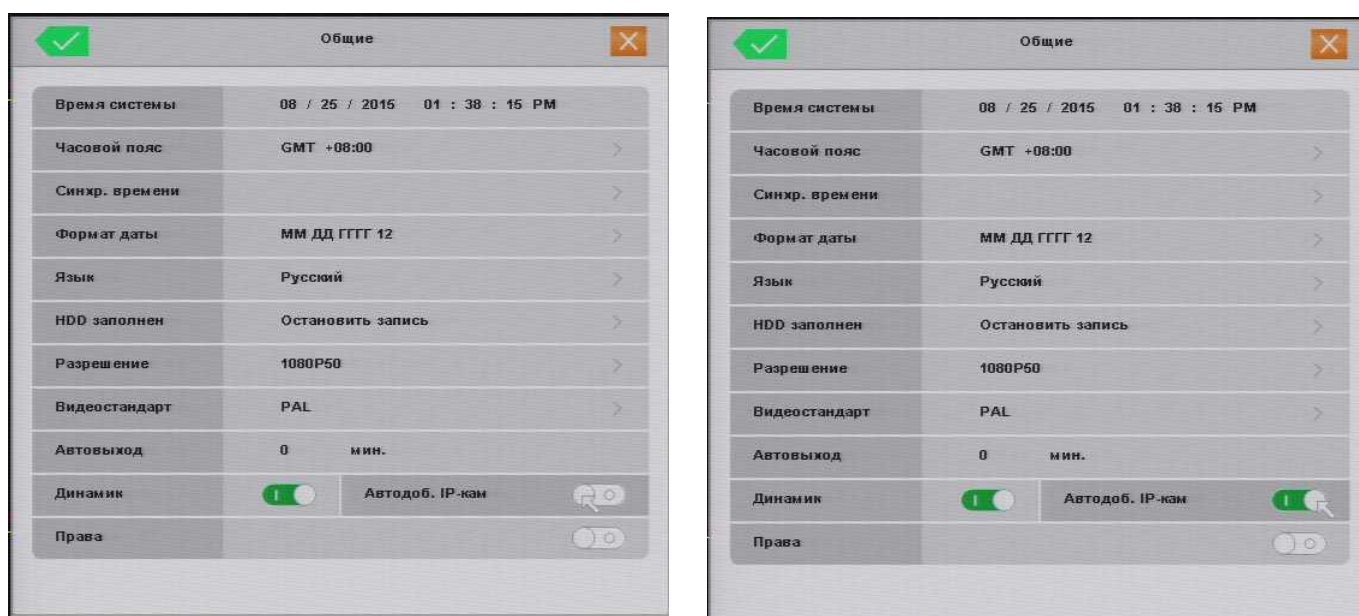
Общие

| Время системы | 08 / 25 / 2015 01 : 38 : 15 PM |
|---|---|
| Часовой пояс | GMT +08:00 |
| Синхр. времени | |
| Формат даты | ММ ДД ГГГГ 12 |
| Язык | Русский |
| HDD заполнен | Остановить запись |
| Разрешение | 1080P50 |
| Видеостандарт | PAL |
| Автовыход | 0 мин. |
| Динамик | Автодоб. IP-кам |
| Права | |

Общие

| Время системы | 08 / 25 / 2015 01 : 38 : 15 PM |
|---|---|
| Часовой пояс | GMT +08:00 |
| Синхр. времени | |
| Формат даты | ММ ДД ГГГГ 12 |
| Язык | Русский |
| HDD заполнен | Остановить запись |
| Разрешение | 1080P50 |
| Видеостандарт | PAL |
| Автовыход | 0 мин. |
| Динамик | Автодоб. IP-кам |
| Права | |